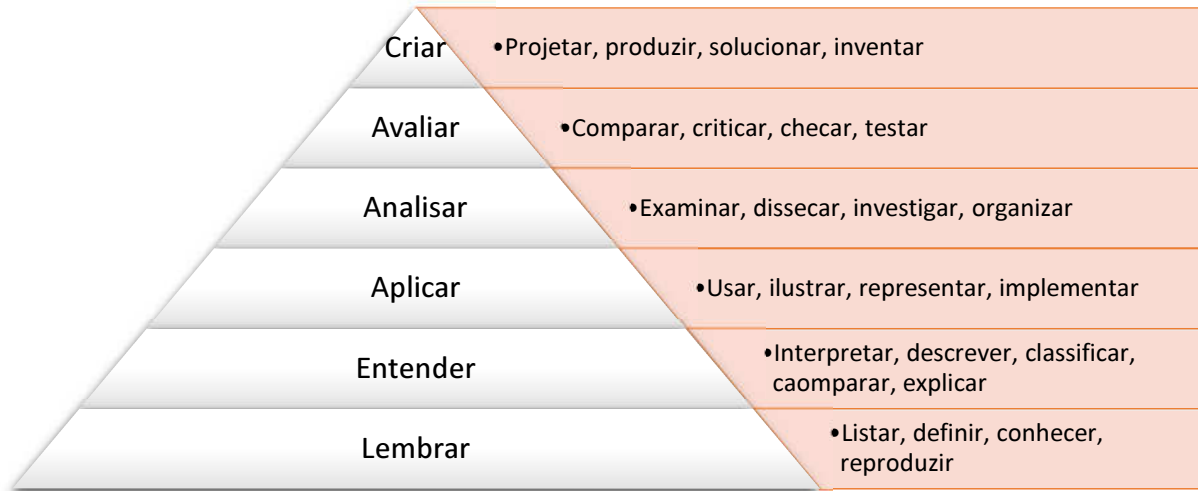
Criar
•Projetar, produzir, solucionar, inventar

Avaliar
•Comparar, criticar, checar, testar

Analisar
•Examinar, dissecar, investigar, organizar

Aplicar
•Usar, ilustrar, representar, implementar

Entender
•Interpretar, descrever, classificar, caomparar, explicar

Lembrar
•Listar, definir, conhecer, reproduzir